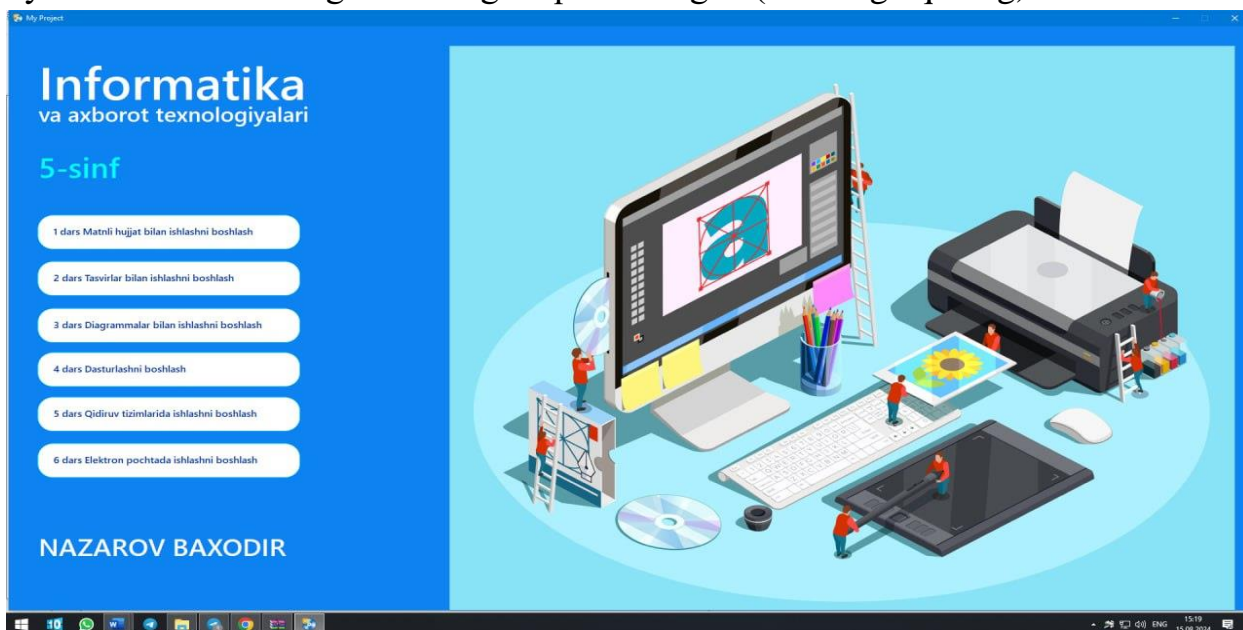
My Project

Informatika
va axborot texnologiyalari

5-sinf

1 dars Matnli hujjat bilan ishlashni boshlash

2 dars Tasvirlar bilan ishlashni boshlash

3 dars Diagrammalar bilan ishlashni boshlash

4 dars Dasturlashni boshlash

5 dars Qidiruv tizimlarida ishlashni boshlash

6 dars Elektron pochtada ishlashni boshlash

NAZAROV BAXODIR

ENG 15:19 15.09.2024